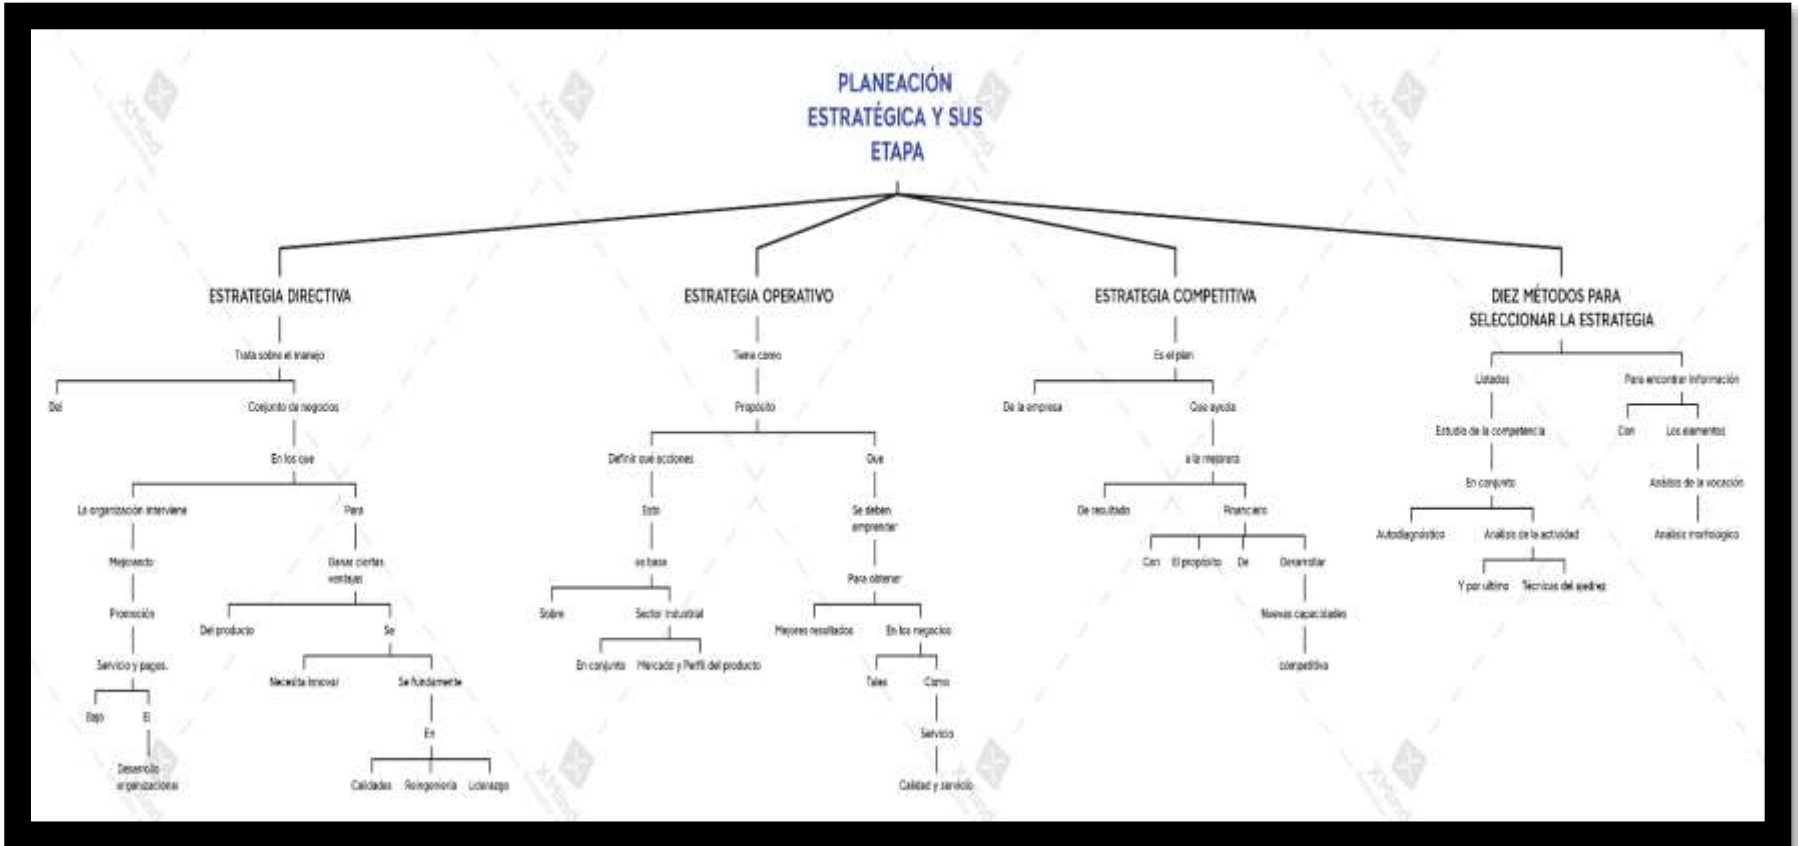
PLANEACIÓN ESTRATÉGICA Y SUS ETAPA

ESTRATEGIA DIRECTIVA
Trata sobre el manejo
Del
Conjunto de negocios
En los que
La organización interviene
Mejorando
Promoción
Servicio y pagos.
Bajo
El
Desarrollo organizacional
Para
Ganar ciertas ventajas
Del producto
Se
Necesita innovar
Se fundamente
En
Calidades
Reingeniería
Liderazgo

ESTRATEGIA OPERATIVO
Tiene como
Propósito
Definir qué acciones
Esto
es base
Sobre
Sector industrial
En conjunto
Mercado y Perfil del producto
Que
Se deben emprender
Para obtener
Mejores resultados
En los negocios
Tales
Como
Servicio
Calidad y servicio

ESTRATEGIA COMPETITIVA
Es el plan
De la empresa
Que ayuda
a la mejora
De resultado
Financiero
Con
El propósito
De
Desarrollar
Nuevas capacidades
competitiva

DIEZ MÉTODOS PARA SELECCIONAR LA ESTRATEGIA
Listados
Estudio de la competencia
En conjunto
Autodiagnóstico
Análisis de la actividad
Y por último
Técnicas del ajedrez
Para encontrar información
Con
Los elementos
Análisis de la vocación
Análisis morfológico